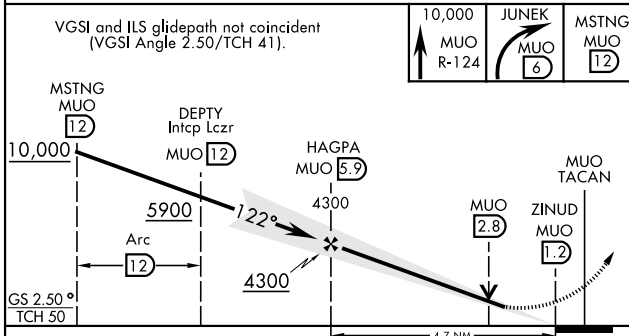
VGSI and ILS glidepath not coincident (VGSI Angle 2.50/TCH 41).

10,000
MUO
R-124

JUNEK
MUO
6

MSTNG
MUO
12

MSTNG
MUO
12

10,000

DEPTY
Intcp Lczr
MUO 12

HAGPA
MUO 5.9

4300

5900

122°

Arc
12

4300

MUO
2.8

ZINUD
MUO
1.2

MUO
TACAN

GS 2.50°
TCH 50

4.7 NM